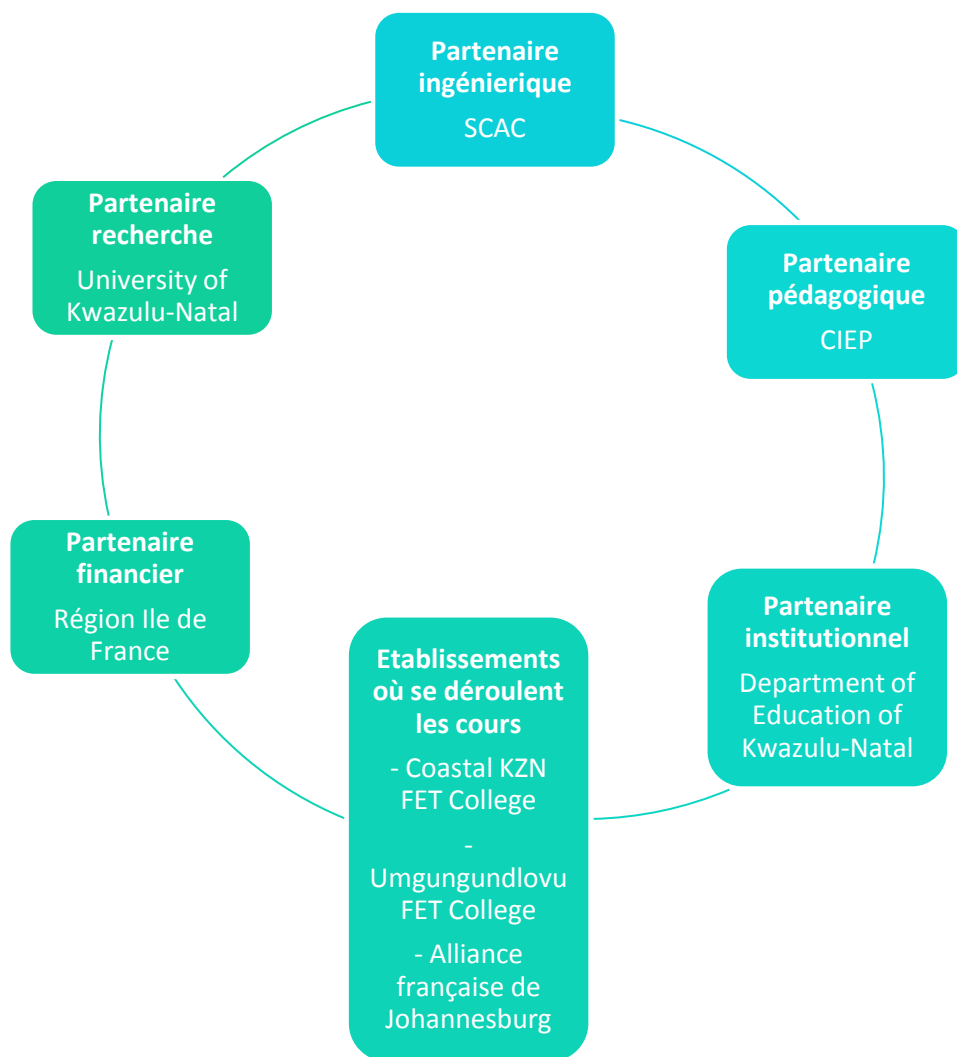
**Partenaire ingénierique**
SCAC

**Partenaire pédagogique**
CIEP

**Partenaire institutionnel**
Department of Education of Kwazulu-Natal

**Etablissements où se déroulent les cours**
- Coastal KZN FET College
- Umgungundlovu FET College
- Alliance française de Johannesburg

**Partenaire financier**
Région Ile de France

**Partenaire recherche**
University of Kwazulu-Natal